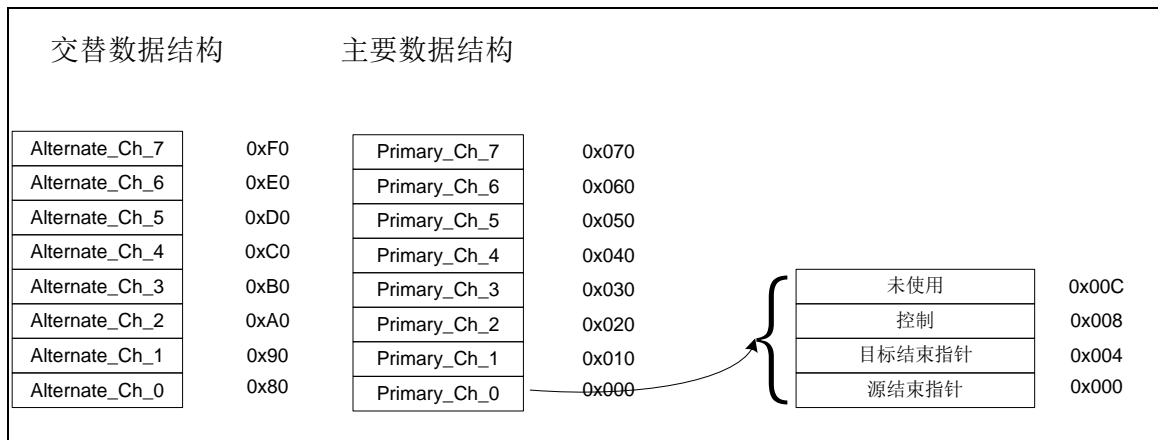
交替数据结构

主要数据结构

| Alternate_Ch_7 | 0xF0 |
|---|---|
| Alternate_Ch_6 | 0xE0 |
| Alternate_Ch_5 | 0xD0 |
| Alternate_Ch_4 | 0xC0 |
| Alternate_Ch_3 | 0xB0 |
| Alternate_Ch_2 | 0xA0 |
| Alternate_Ch_1 | 0x90 |
| Alternate_Ch_0 | 0x80 |

| Primary_Ch_7 | 0x070 |
|---|---|
| Primary_Ch_6 | 0x060 |
| Primary_Ch_5 | 0x050 |
| Primary_Ch_4 | 0x040 |
| Primary_Ch_3 | 0x030 |
| Primary_Ch_2 | 0x020 |
| Primary_Ch_1 | 0x010 |
| Primary_Ch_0 | 0x000 |

| 未使用 | 0x00C |
|---|---|
| 控制 | 0x008 |
| 目标结束指针 | 0x004 |
| 源结束指针 | 0x000 |